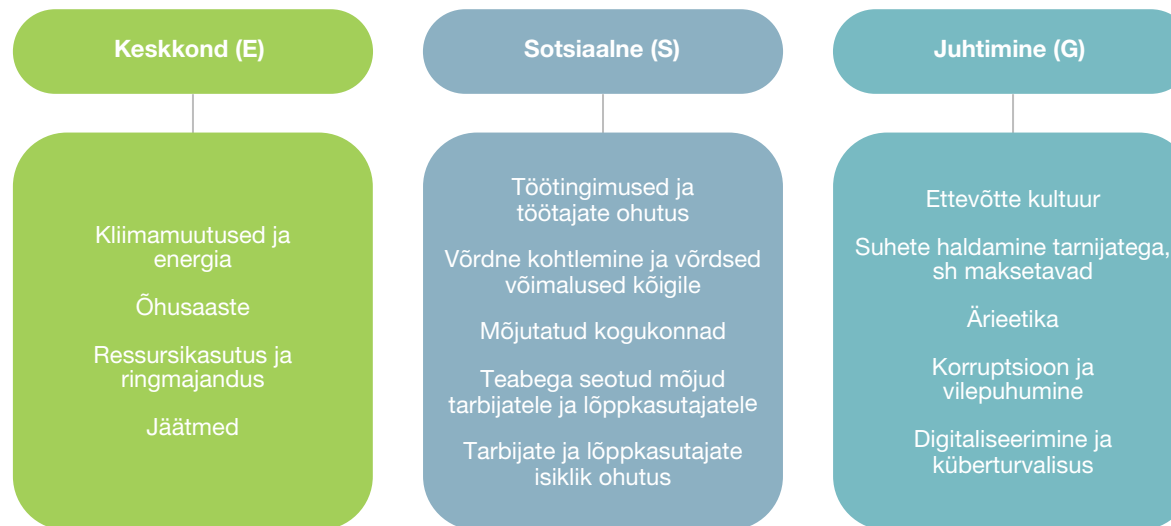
Keskkond (E)

Kliimamuutused ja energia

Õhusaaste

Ressursikasutus ja ringmajandus

Jäätmed

Sotsiaalne (S)

Töötingimused ja töötajate ohutus

Võrdne kohtlemine ja võrdsed võimalused kõigile

Mõjutatud kogukonnad

Teabega seotud mõjud tarbijatele ja lõppkasutajatele

Tarbijate ja lõppkasutajate isiklik ohutus

Juhtimine (G)

Ettevõtte kultuur

Suhete haldamine tarnijatega, sh maksetavad

Ärieetika

Korruptsioon ja vilepuhumine

Digitaliseerimine ja küberturvalisus